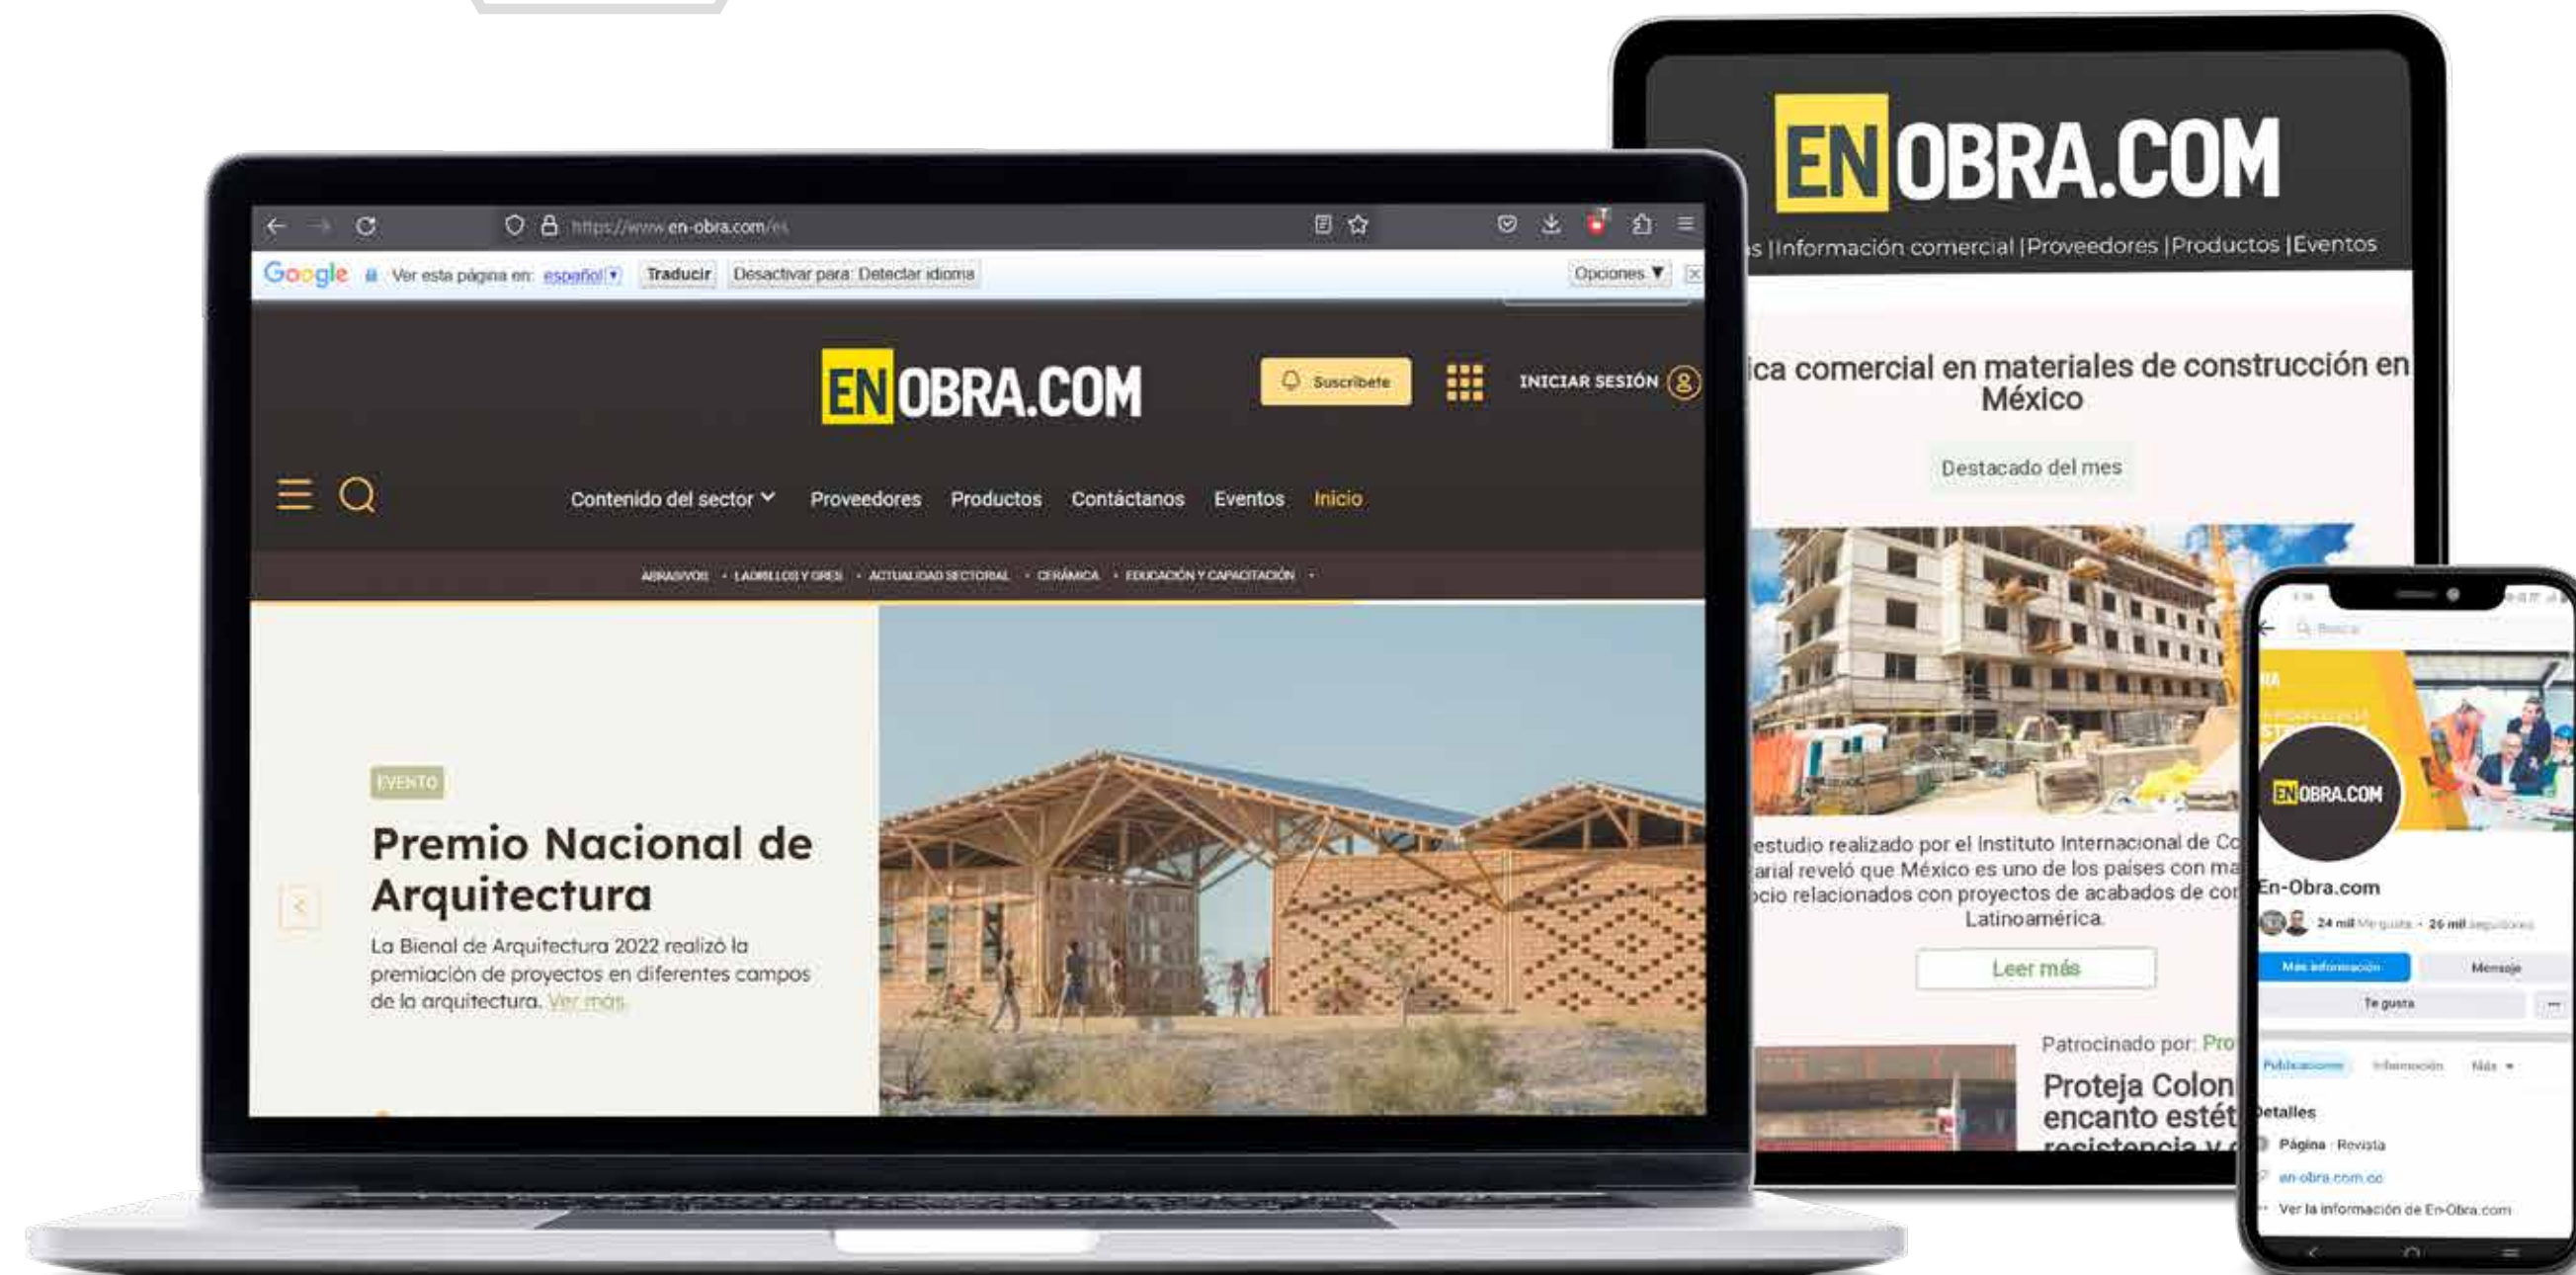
https://www.en-obra.com/es

Google Ver esta página en: español Traducir Desactivar para: Detectar idioma Opciones ▼

ENOBRA.COM

Suscríbete

INICIAR SESIÓN

Contenido del sector Proveedores Productos Contáctanos Eventos Inicio

ABRASIVOS • LADRILLOS Y GRES • ACTUALIDAD SECTORIAL • CERÁMICA • EDUCACIÓN Y CAPACITACIÓN •

EVENTO

Premio Nacional de Arquitectura

La Bienal de Arquitectura 2022 realizó la premiación de proyectos en diferentes campos de la arquitectura. Ver más

ENOBRA.COM

s |Información comercial |Proveedores |Productos |Eventos

ica comercial en materiales de construcción en México

Destacado del mes

estudio realizado por el Instituto Internacional de Co arial reveló que México es uno de los países con ma cio relacionados con proyectos de acabados de cor Latinoamérica.

Leer más

Patrocinado por: Pro

Proteja Colon encanto estét resistencia y

ENOBRA.COM

En-Obra.com

24 mil Me gusta • 26 mil seguidores

Más información

Mensaje

Te gusta

Publicaciones Información Más

Detalles

Página · Revista

en-obra.com.co

Ver la información de En-Obra.com